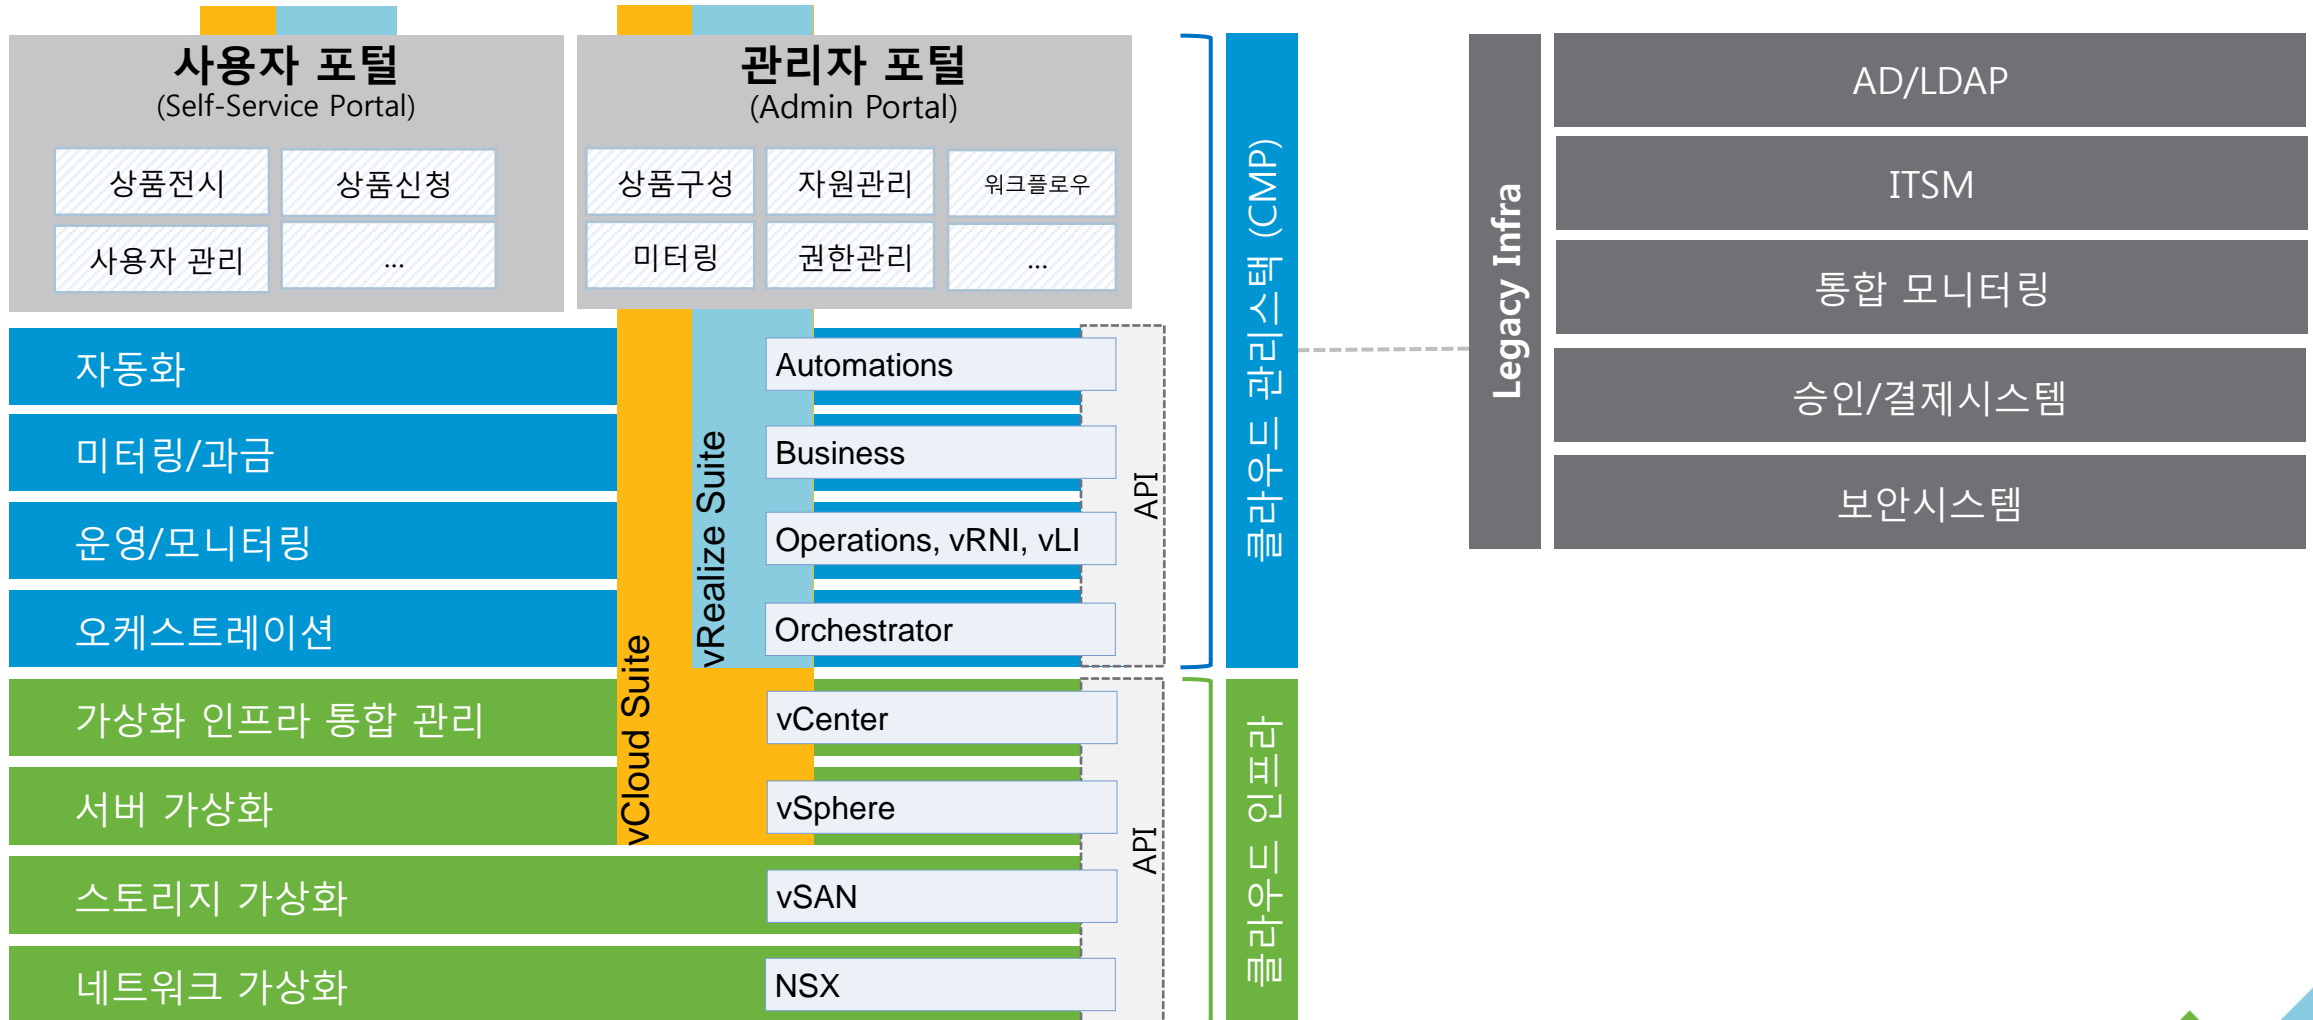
사용자 포털
(Self-Service Portal)

상품전시
상품신청
사용자 관리
...

관리자 포털
(Admin Portal)

상품구성
자원관리
워크플로우
미터링
권한관리
...

자동화
미터링/과금
운영/모니터링
오케스트레이션
가상화 인프라 통합 관리
서버 가상화
스토리지 가상화
네트워크 가상화

vCloud Suite
vRealize Suite

Automations
Business
Operations, vRNI, vLI
Orchestrator
vCenter
vSphere
vSAN
NSX

API
API

클라우드 관리시스템 (CMP)
클라우드 인프라

Legacy Infra

AD/LDAP
ITSM
통합 모니터링
승인/결제시스템
보안시스템